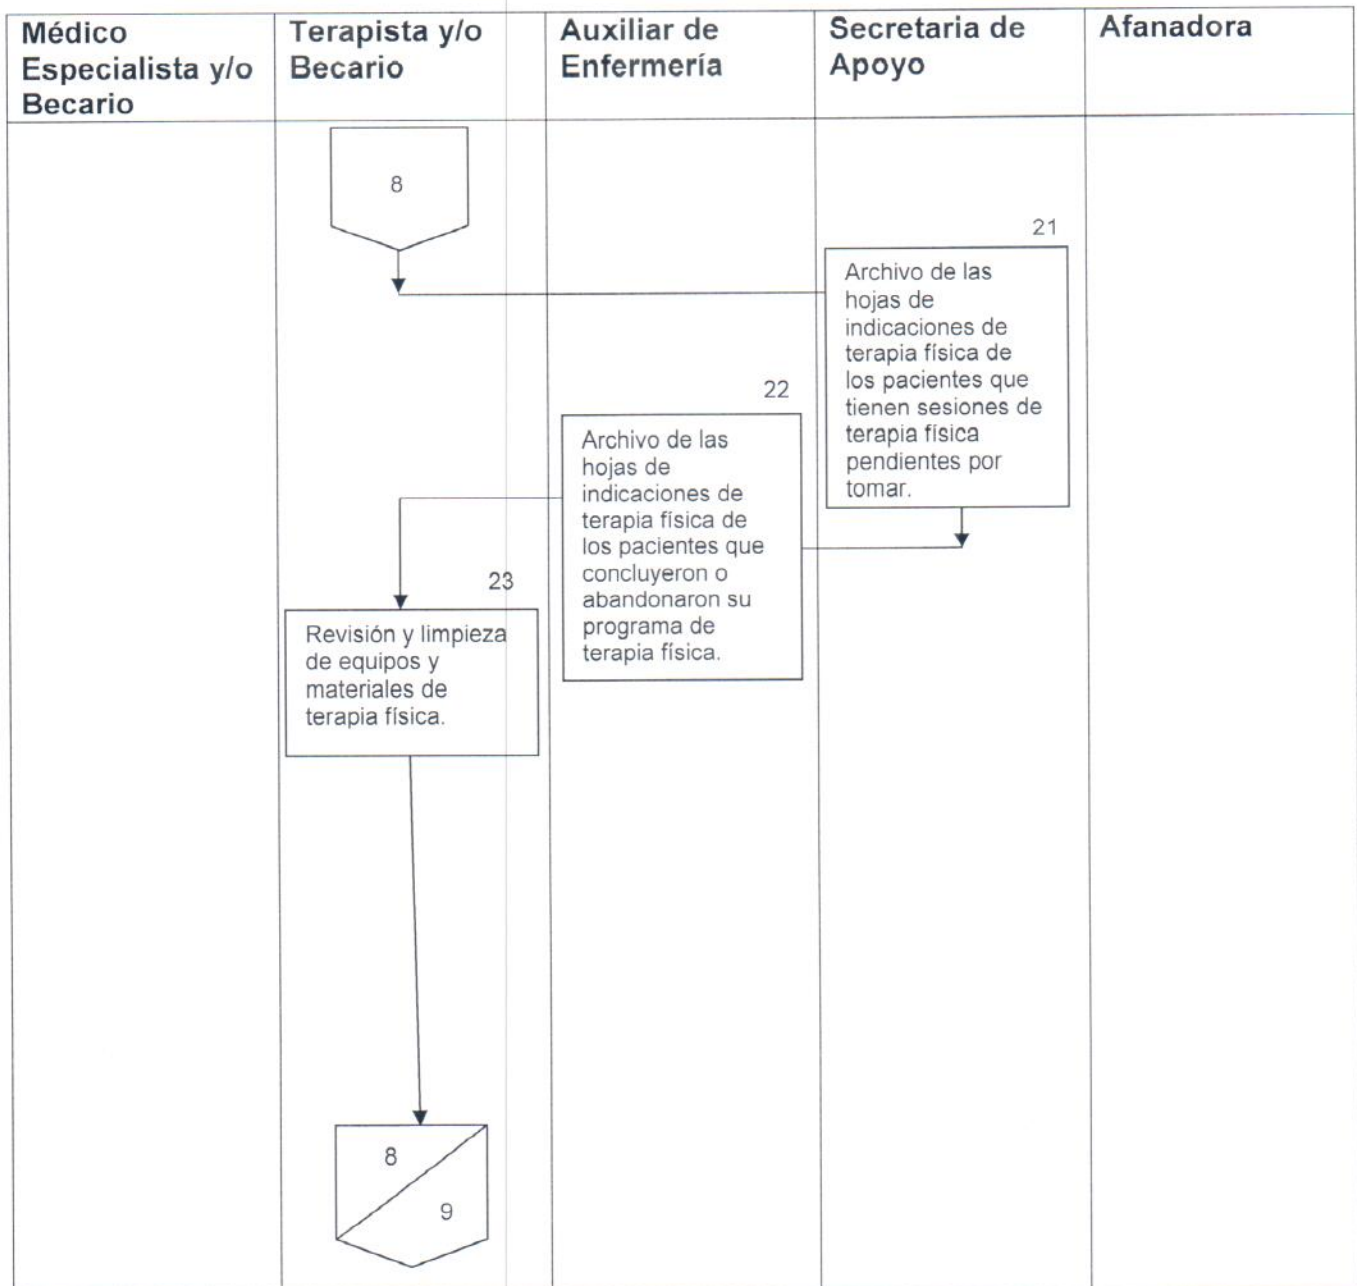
| Médico Especialista y/o Becario | Terapista y/o Becario | Auxiliar de Enfermería | Secretaria de Apoyo | Afanadora |
|---|---|---|---|---|

8

21

Archivo de las hojas de indicaciones de terapia física de los pacientes que tienen sesiones de terapia física pendientes por tomar.

22

Archivo de las hojas de indicaciones de terapia física de los pacientes que concluyeron o abandonaron su programa de terapia física.

23

Revisión y limpieza de equipos y materiales de terapia física.

8

9